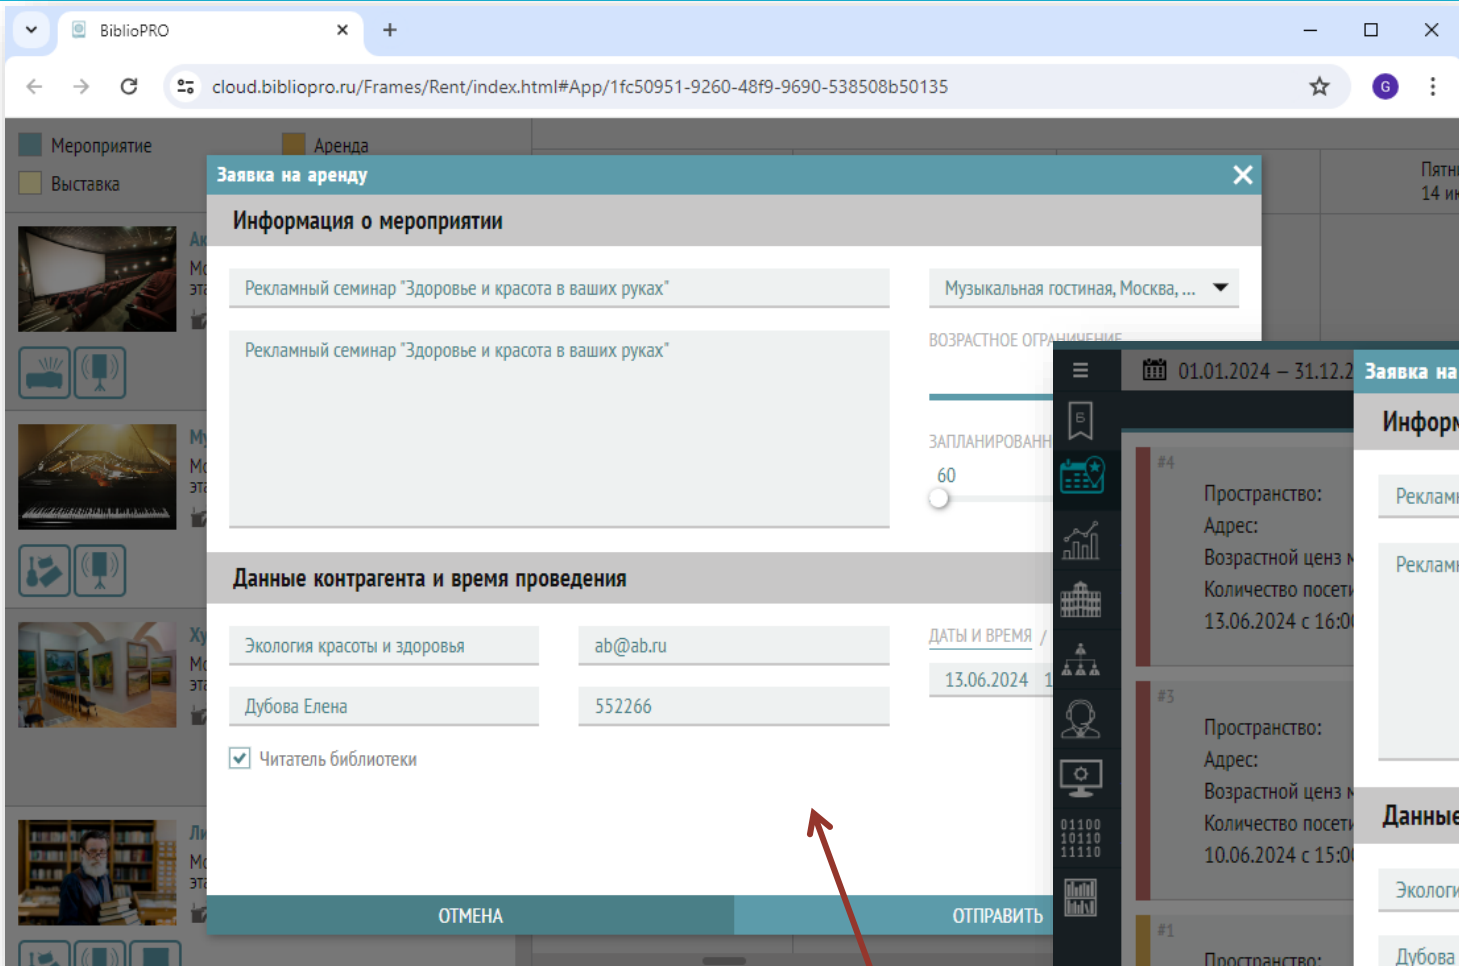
BiblioPRO

cloud.bibliopro.ru/Frames/Rent/index.html#App/1fc50951-9260-48f9-9690-538508b50135

Мероприятие
Аренда
Выставка

Пятн
14 ию

Заявка на аренду

Информация о мероприятии

Рекламный семинар "Здоровье и красота в ваших руках"

Музыкальная гостиная, Москва, ...

Рекламный семинар "Здоровье и красота в ваших руках"

ВОЗРАСТНОЕ ОГРАНИЧЕНИЕ

ЗАПЛАНИРОВАНН

60

Данные контрагента и время проведения

Экология красоты и здоровья

ab@ab.ru

ДАТЫ И ВРЕМЯ /

13.06.2024 1

Дубова Елена

552266

Читатель библиотеки

ОТМЕНА

ОТПРАВИТЬ

01.01.2024 – 31.12.2

Заявка на

Информ

#4

Пространство:
Адрес:
Возрастной ценз
Количество посети
13.06.2024 с 16:0

#3

Пространство:
Адрес:
Возрастной ценз
Количество посети
10.06.2024 с 15:0

#1

Пространство:

Реклам

Реклам

Данные

Экологи

Дубова

01100
10110
11110